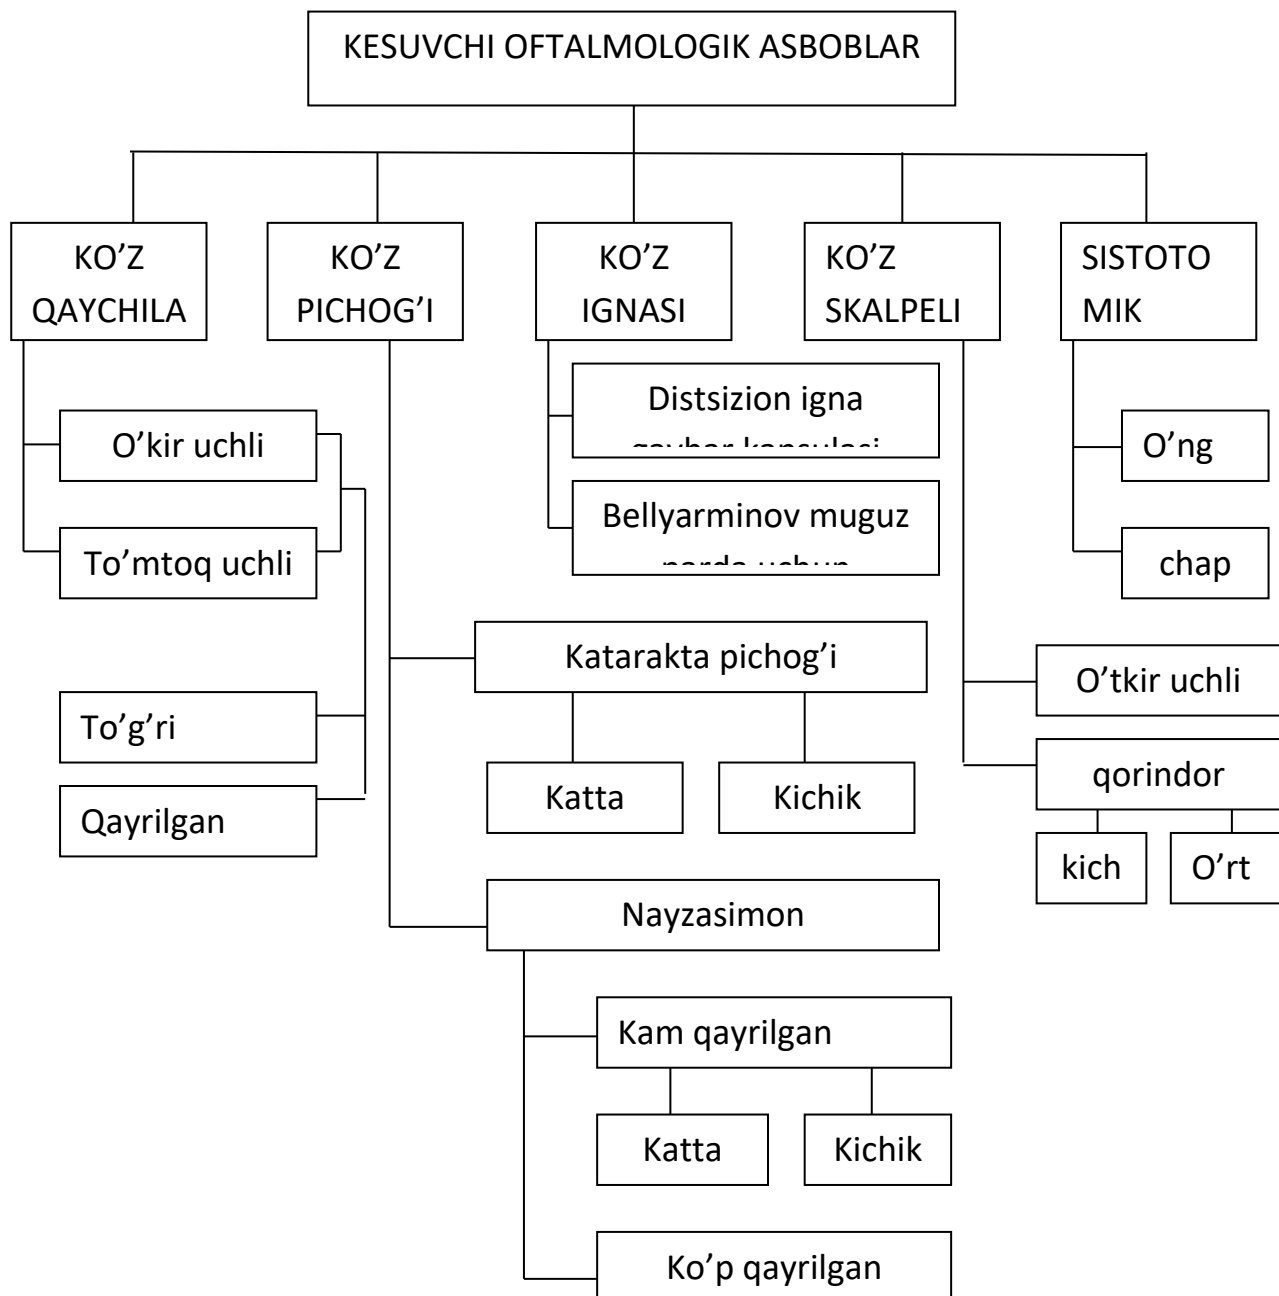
KESUVCHI OFTALMOLOGIK ASBOBLAR

KO’Z QAYCHILA

KO’Z PICHOG’I

KO’Z IGNASI

KO’Z SKALPELI

SISTOTO MIK

O’kir uchli

To’mtoq uchli

To’g’ri

Qayrilgan

Distsizion igna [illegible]

Bellyarminov muguz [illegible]

O’ng

chap

Katarakta pichog’i

Katta

Kichik

O’tkir uchli

qorindor

kich

O’rt

Nayzasimon

Kam qayrilgan

Katta

Kichik

Ko’p qayrilgan